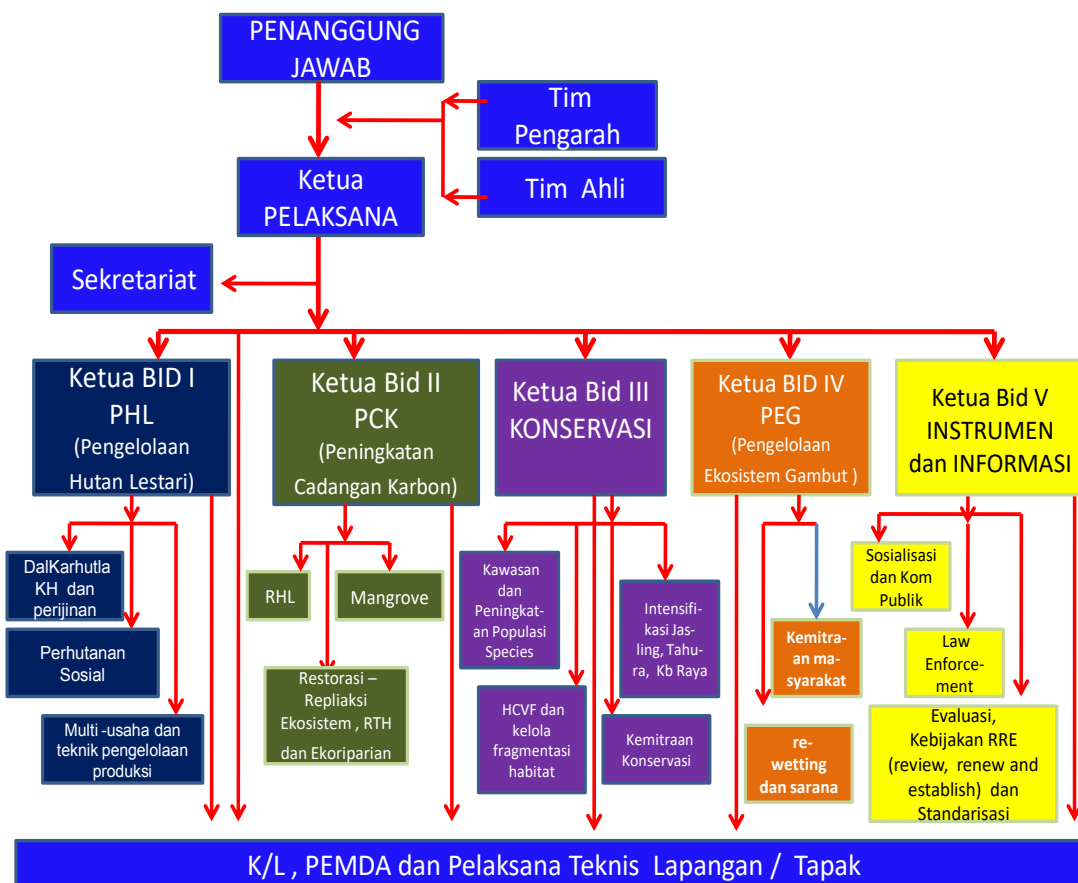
PENANGGUNG JAWAB

Tim Pengarah

Tim Ahli

Ketua PELAKSANA

Sekretariat

Ketua BID I PHL (Pengelolaan Hutan Lestari)

Ketua Bid II PCK (Peningkatan Cadangan Karbon)

Ketua Bid III KONSERVASI

Ketua BID IV PEG (Pengelolaan Ekosistem Gambut )

Ketua Bid V INSTRUMEN dan INFORMASI

DalKarhutla KH dan perijinan

Perhutanan Sosial

Multi -usaha dan teknik pengelolaan produksi

RHL

Mangrove

Restorasi – Repliaksi Ekosistem , RTH dan Ekoriparian

Kawasan dan Peningkatan Populasi Species

Intensifikasi Jasling, Tahura, Kb Raya

HCVF dan kelola fragmentasi habitat

Kemitraan Konservasi

Kemitraan masyarakat

rewetting dan sarana

Sosialisasi dan Kom Publik

Law Enforcement

Evaluasi, Kebijakan RRE (review, renew and establish) dan Standarisasi

K/L , PEMDA dan Pelaksana Teknis Lapangan / Tapak